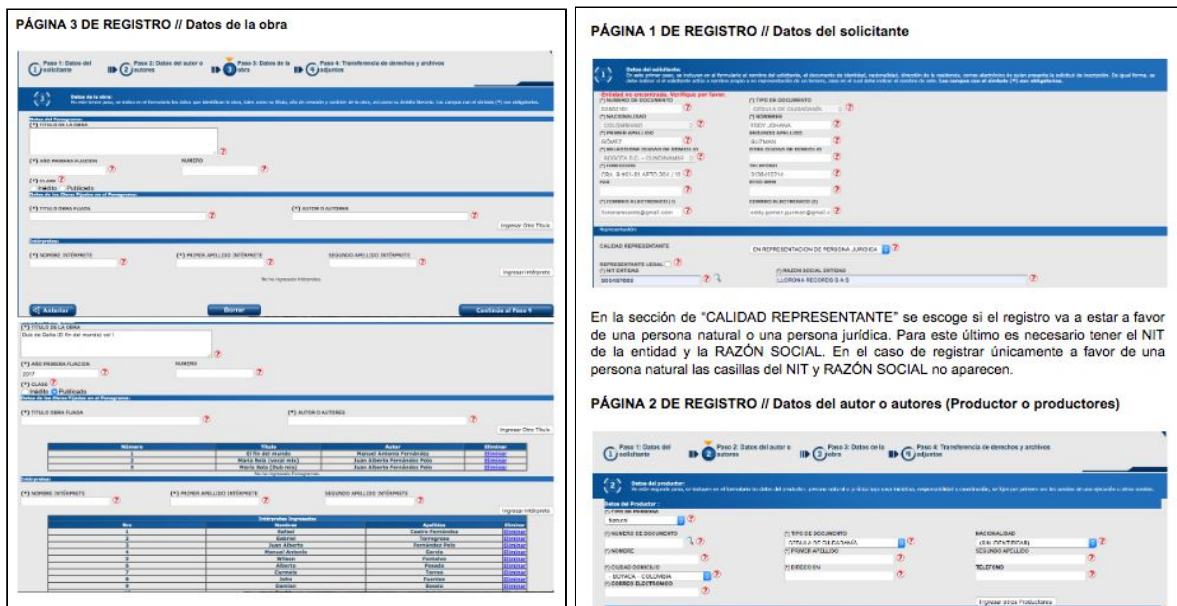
PÁGINA 3 DE REGISTRO // Datos de la obra

Paso 1: Datos del solicitante
Paso 2: Datos del autor o autores
Paso 3: Datos de la obra
Paso 4: Transferencia de derechos y archivos adjuntos

Datos de la obra:
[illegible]

(*) TÍTULO DE LA OBRA

(*) AÑO PRIMERA FIJACIÓN
NÚMERO

(*) CLASE
Inédito
Publicado

(*) TÍTULO OBRA FIJADA
(*) AUTOR O AUTORES
Ingresar Otro Título

Intérpretes:
(*) NOMBRE INTÉRPRETE
(*) PRIMER APELLIDO INTÉRPRETE
SEGUNDO APELLIDO INTÉRPRETE
Ingresar Intérprete

Anterior
Borrar
Continuar al Paso 4

(*) TÍTULO DE LA OBRA
Dúo de Daña (El fin del mundo) vol I

(*) AÑO PRIMERA FIJACIÓN
NÚMERO
2017

(*) CLASE
Inédito
Publicado

(*) TÍTULO OBRA FIJADA
(*) AUTOR O AUTORES
Ingresar Otro Título

| Número | Título | Autor | Eliminar |
|---|---|---|---|
| 1 | El fin del mundo | Manuel Antonio Fernández | Eliminar |
| 2 | María Reis (vocal mix) | Juan Alberto Fernández Polo | Eliminar |
| 3 | María Reis (Dub mix) | Juan Alberto Fernández Polo | Eliminar |

Intérpretes:
(*) NOMBRE INTÉRPRETE
(*) PRIMER APELLIDO INTÉRPRETE
SEGUNDO APELLIDO INTÉRPRETE
Ingresar Intérprete

Intérpretes Ingresados

| Nro | Nombres | Apellidos | Eliminar |
|---|---|---|---|
| 1 | Rafael | Castro Fernández | Eliminar |
| 2 | Gabriel | Torregrosa | Eliminar |
| 3 | Juan Alberto | Fernández Polo | Eliminar |
| 4 | Manuel Antonio | García | Eliminar |
| 5 | Wilson | Fontalvo | Eliminar |
| 6 | Alberto | Posada | Eliminar |
| 7 | Carmelo | Torres | Eliminar |
| 8 | John | Fuentes | Eliminar |
| 9 | Damian | Bonete | Eliminar |

PÁGINA 1 DE REGISTRO // Datos del solicitante

Datos del solicitante:
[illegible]

Entidad no encontrada. Verifique por favor.
(*) NÚMERO DE DOCUMENTO
(*) TIPO DE DOCUMENTO
CÉDULA DE CIUDADANÍA
(*) NACIONALIDAD
COLOMBIANO
(*) NOMBRES
EDDY JOHANA
(*) PRIMER APELLIDO
GÓMEZ
SEGUNDO APELLIDO
GUZMAN
(*) DIRECCIÓN
CRA. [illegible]
TELÉFONO
(*) CORREO ELECTRÓNICO (1)
CORREO ELECTRÓNICO (2)
eddy.gomez.guzman@gmail.com

Representación
CALIDAD REPRESENTANTE
EN REPRESENTACION DE PERSONA JURIDICA
REPRESENTANTE LEGAL
(*) NIT ENTIDAD
(*) RAZON SOCIAL ENTIDAD
LLORONA RECORDS S A S

En la sección de "CALIDAD REPRESENTANTE" se escoge si el registro va a estar a favor de una persona natural o una persona jurídica. Para este último es necesario tener el NIT de la entidad y la RAZÓN SOCIAL. En el caso de registrar únicamente a favor de una persona natural las casillas del NIT y RAZÓN SOCIAL no aparecen.

PÁGINA 2 DE REGISTRO // Datos del autor o autores (Productor o productores)

Paso 1: Datos del solicitante
Paso 2: Datos del autor o autores
Paso 3: Datos de la obra
Paso 4: Transferencia de derechos y archivos adjuntos

Datos del productor:
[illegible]

Datos del Productor :
(*) TIPO DE PERSONA
Natural
(*) NÚMERO DE DOCUMENTO
(*) TIPO DE DOCUMENTO
CÉDULA DE CIUDADANÍA
NACIONALIDAD
(SIN IDENTIFICAR)
(*) NOMBRE
(*) PRIMER APELLIDO
SEGUNDO APELLIDO
(*) CIUDAD DOMICILIO
- BOYACÁ - COLOMBIA
(*) DIRECCIÓN
TELÉFONO
(*) CORREO ELECTRÓNICO
Ingresar otros Productores